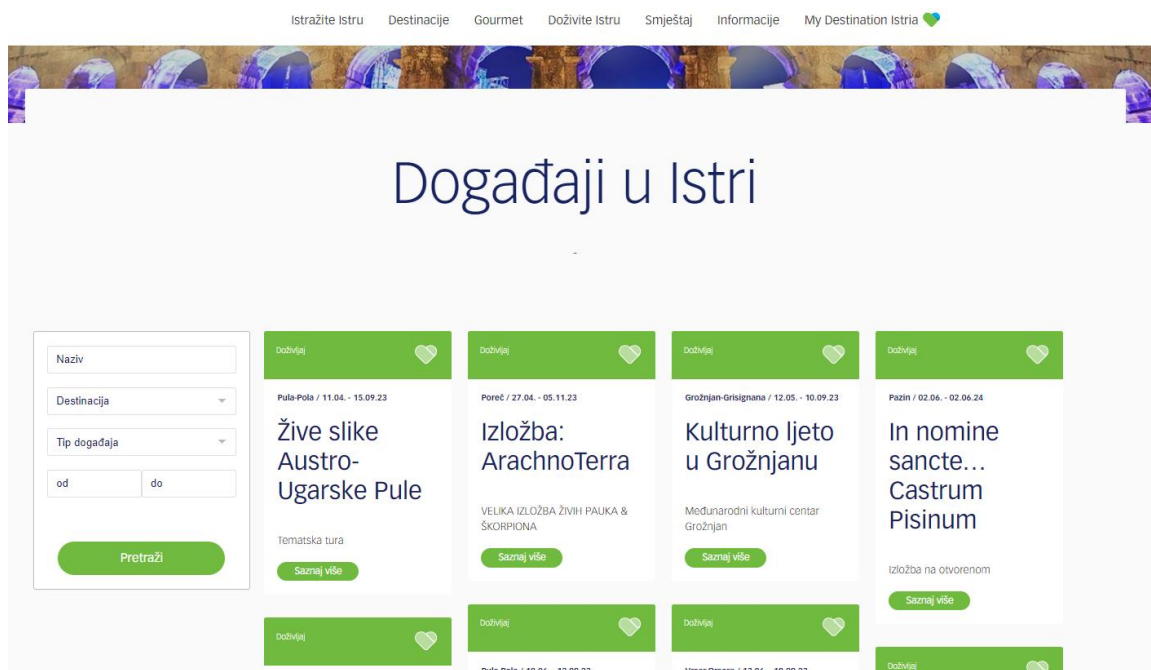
Istražite Istru Destinacije Gourmet Doživite Istru Smještaj Informacije My Destination Istria

Događaji u Istri

Naziv

Destinacija

Tip događaja

od do

Pretraži

Doživljaj

Pula-Pola / 11.04. - 15.09.23

Žive slike Austro-Ugarske Pule

Tematska tura

Saznaj više

Doživljaj

Poreč / 27.04. - 05.11.23

Izložba: ArachnoTerra

VELIKA IZLOŽBA ŽIVIH PAUKA & ŠKORPIONA

Saznaj više

Doživljaj

Grožnjan-Grisignana / 12.05. - 10.09.23

Kulturno ljeto u Grožnjanu

Međunarodni kulturni centar Grožnjan

Saznaj više

Doživljaj

Pazin / 02.06. - 02.06.24

In nomine sancte… Castrum Pisinum

Izložba na otvorenom

Saznaj više

Doživljaj

Doživljaj

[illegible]

Doživljaj

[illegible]

Doživljaj